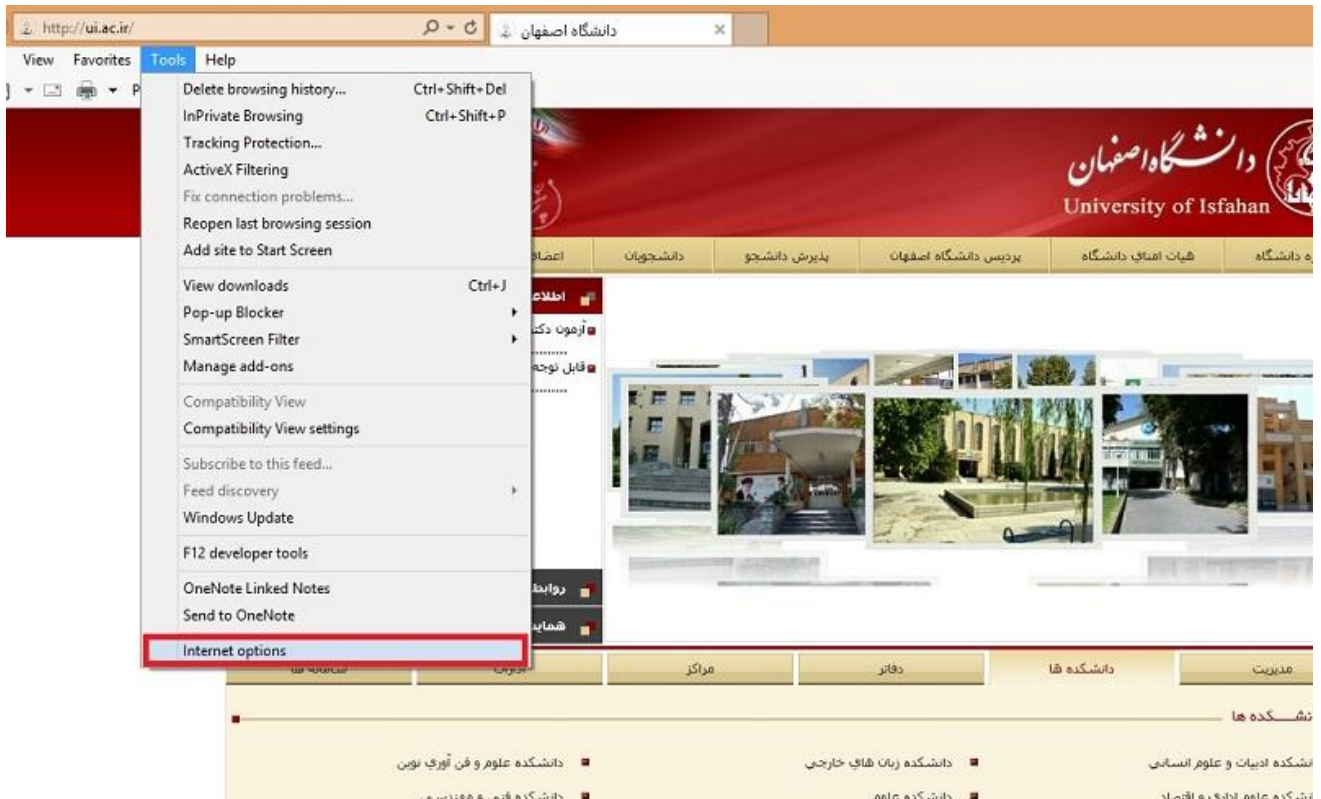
http://ui.ac.ir/
دانشگاه اصفهان
View Favorites Tools Help

Delete browsing history... Ctrl+Shift+Del
InPrivate Browsing Ctrl+Shift+P
Tracking Protection...
ActiveX Filtering
Fix connection problems...
Reopen last browsing session
Add site to Start Screen
View downloads Ctrl+J
Pop-up Blocker
SmartScreen Filter
Manage add-ons
Compatibility View
Compatibility View settings
Subscribe to this feed...
Feed discovery
Windows Update
F12 developer tools
OneNote Linked Notes
Send to OneNote
Internet options

دانشگاه اصفهان
University of Isfahan

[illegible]ه دانشگاه | هیات امنای دانشگاه | پردیس دانشگاه اصفهان | پذیرش دانشجو | دانشجویان | اعضا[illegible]

اطلاع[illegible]
آزمون دکت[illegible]
قابل توجه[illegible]
روابط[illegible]
همای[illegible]

مدیریت | دانشکده ها | دفاتر | مراکز | ادارات | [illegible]

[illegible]نشـــکده ها

دانشکده ادبیات و علوم انسانی
دانشکده زبان های خارجی
دانشکده علوم و فن آوری نوین
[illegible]نشکده علوم اداری و اقتصاد
دانشکده علوم
دانشکده فنی و مهندسی